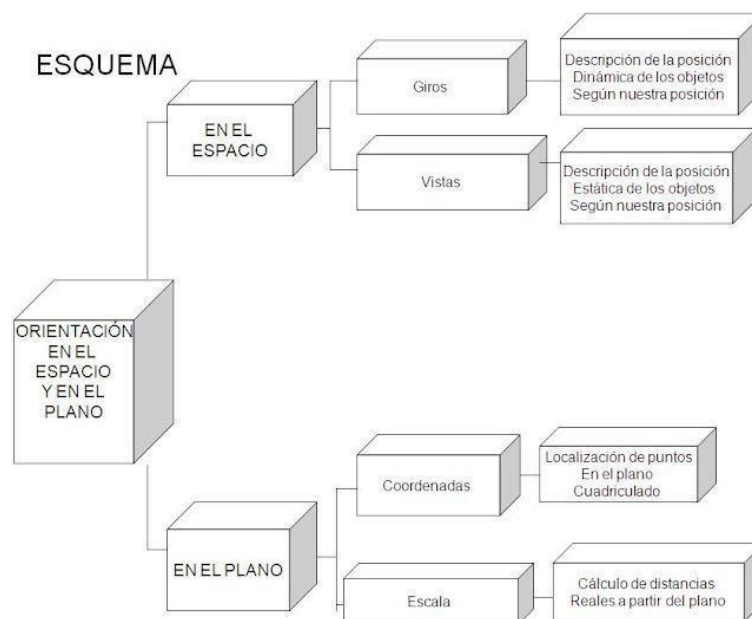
ESQUEMA

ORIENTACIÓN EN EL ESPACIO Y EN EL PLANO

EN EL ESPACIO

Giros

Descripción de la posición Dinámica de los objetos Según nuestra posición

Vistas

Descripción de la posición Estática de los objetos Según nuestra posición

EN EL PLANO

Coordenadas

Localización de puntos En el plano Cuadriculado

Escala

Cálculo de distancias Reales a partir del plano